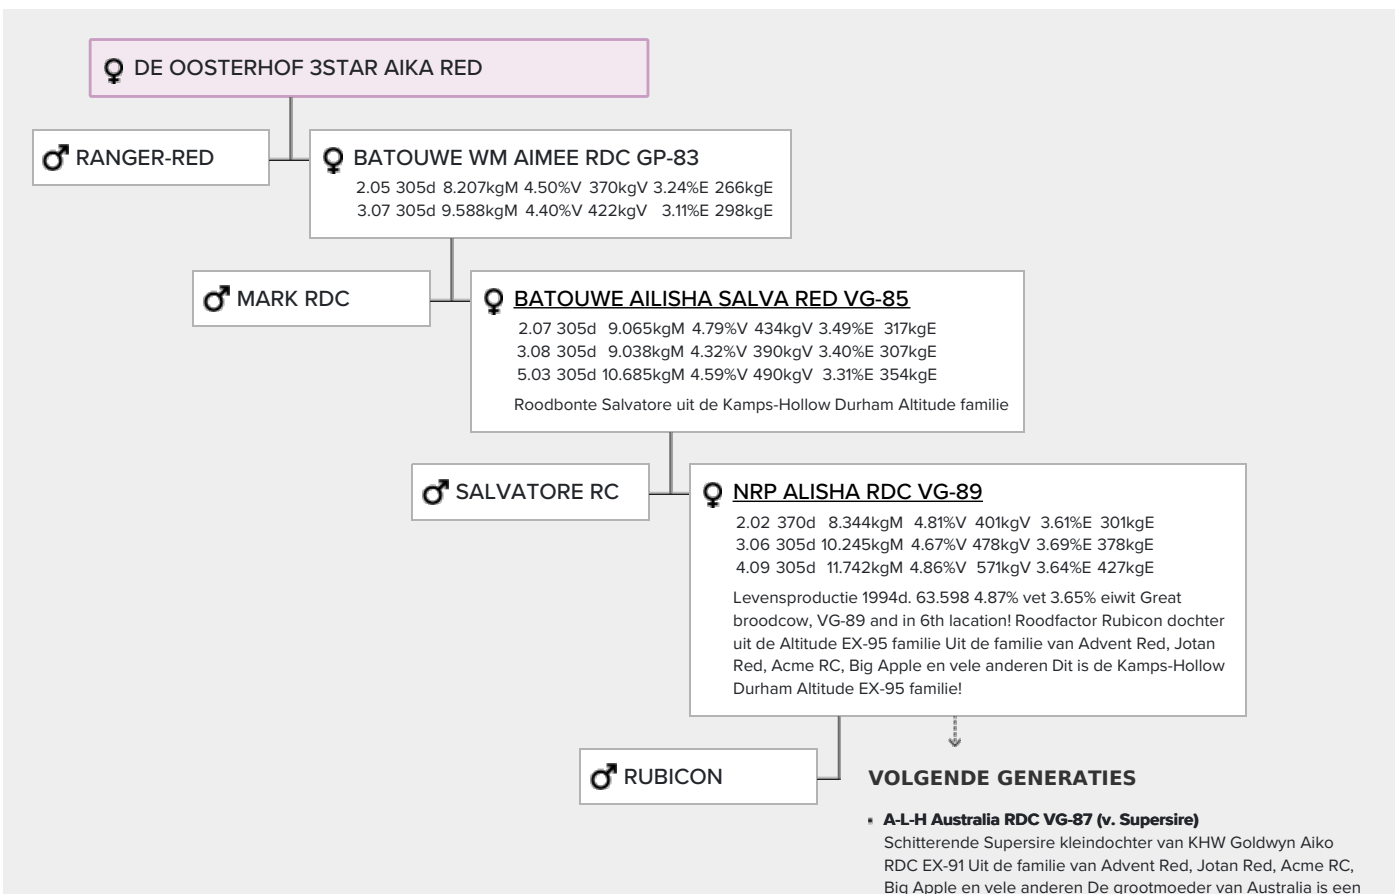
♀ DE OOSTERHOF 3STAR AIKA RED

♂ RANGER-RED

♀ BATOUWE WM AIMEE RDC GP-83
2.05 305d 8.207kgM 4.50%V 370kgV 3.24%E 266kgE
3.07 305d 9.588kgM 4.40%V 422kgV 3.11%E 298kgE

♂ MARK RDC

♀ BATOUWE AILISHA SALVA RED VG-85
2.07 305d 9.065kgM 4.79%V 434kgV 3.49%E 317kgE
3.08 305d 9.038kgM 4.32%V 390kgV 3.40%E 307kgE
5.03 305d 10.685kgM 4.59%V 490kgV 3.31%E 354kgE

Roodbonte Salvatore uit de Kamps-Hollow Durham Altitude familie

♂ SALVATORE RC

♀ NRP ALISHA RDC VG-89
2.02 370d 8.344kgM 4.81%V 401kgV 3.61%E 301kgE
3.06 305d 10.245kgM 4.67%V 478kgV 3.69%E 378kgE
4.09 305d 11.742kgM 4.86%V 571kgV 3.64%E 427kgE

Levensproductie 1994d. 63.598 4.87% vet 3.65% eiwit Great broodcow, VG-89 and in 6th lacation! Roodfactor Rubicon dochter uit de Altitude EX-95 familie Uit de familie van Advent Red, Jotan Red, Acme RC, Big Apple en vele anderen Dit is de Kamps-Hollow Durham Altitude EX-95 familie!

♂ RUBICON

VOLGENDE GENERATIES

A-L-H Australia RDC VG-87 (v. Supersire)
Schitterende Supersire kleindochter van KHW Goldwyn Aiko RDC EX-91 Uit de familie van Advent Red, Jotan Red, Acme RC, Big Apple en vele anderen De grootmoeder van Australia is een